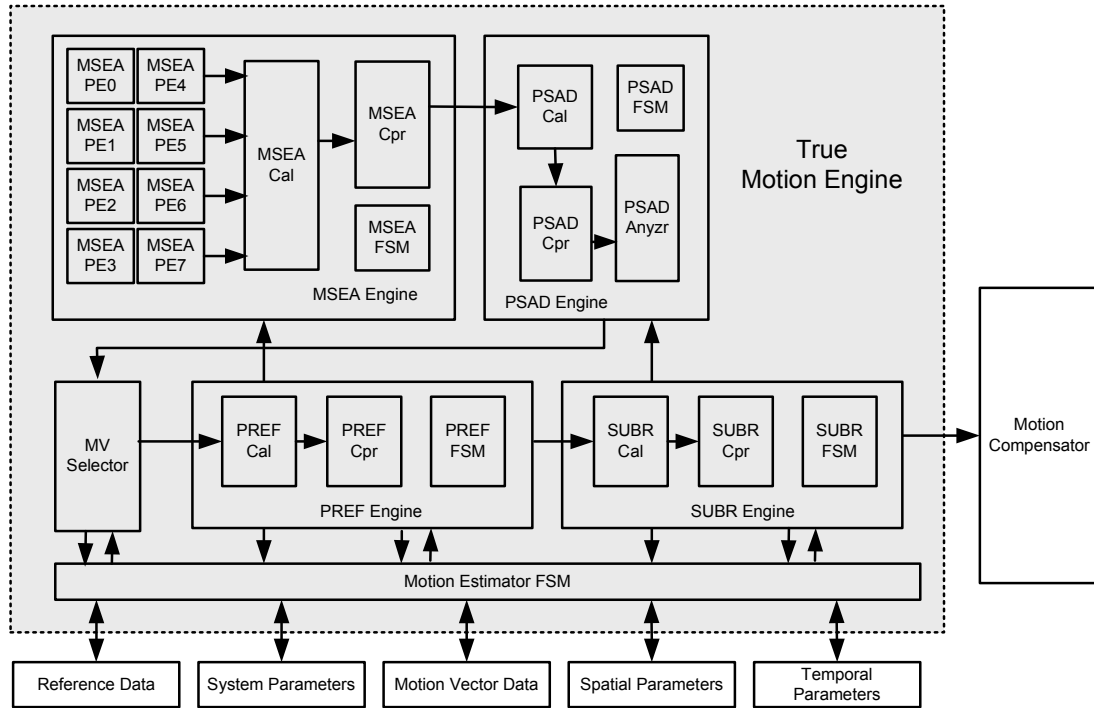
MSEA PE0
MSEA PE4
MSEA PE1
MSEA PE5
MSEA PE2
MSEA PE6
MSEA PE3
MSEA PE7
MSEA Cal
MSEA Cpr
MSEA FSM
MSEA Engine

PSAD Cal
PSAD FSM
PSAD Cpr
PSAD Anyzr
PSAD Engine

True Motion Engine

MV Selector

PREF Cal
PREF Cpr
PREF FSM
PREF Engine

SUBR Cal
SUBR Cpr
SUBR FSM
SUBR Engine

Motion Compensator

Motion Estimator FSM

Reference Data
System Parameters
Motion Vector Data
Spatial Parameters
Temporal Parameters